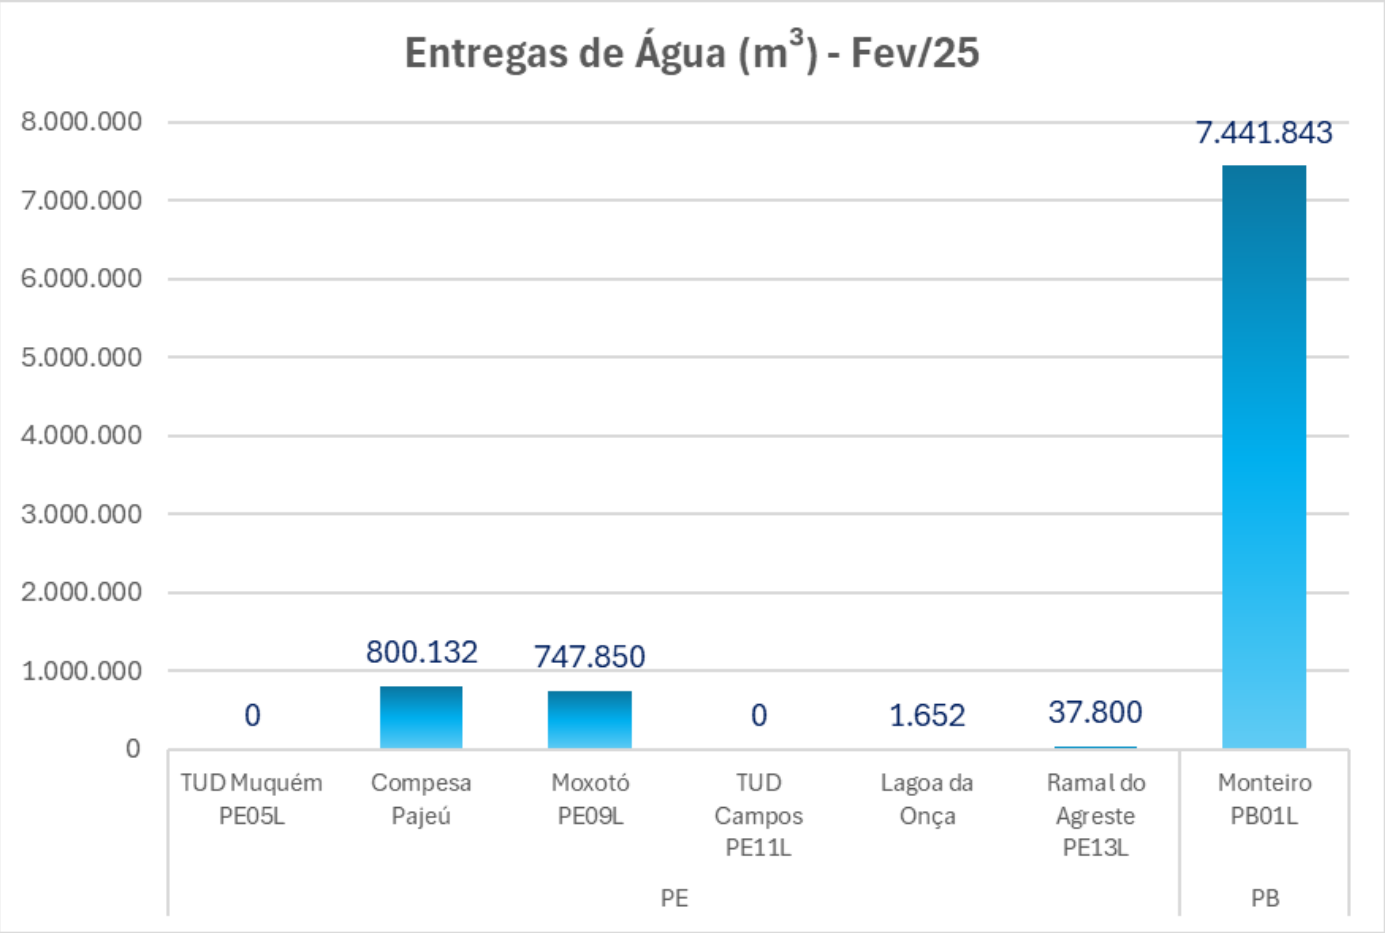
Entregas de Água ($m^3$) - Fev/25

8.000.000
7.000.000
6.000.000
5.000.000
4.000.000
3.000.000
2.000.000
1.000.000
0

0
800.132
747.850
0
1.652
37.800
7.441.843

TUD Muquém PE05L
Compesa Pajeú
Moxotó PE09L
TUD Campos PE11L
Lagoa da Onça
Ramal do Agreste PE13L
Monteiro PB01L

PE
PB